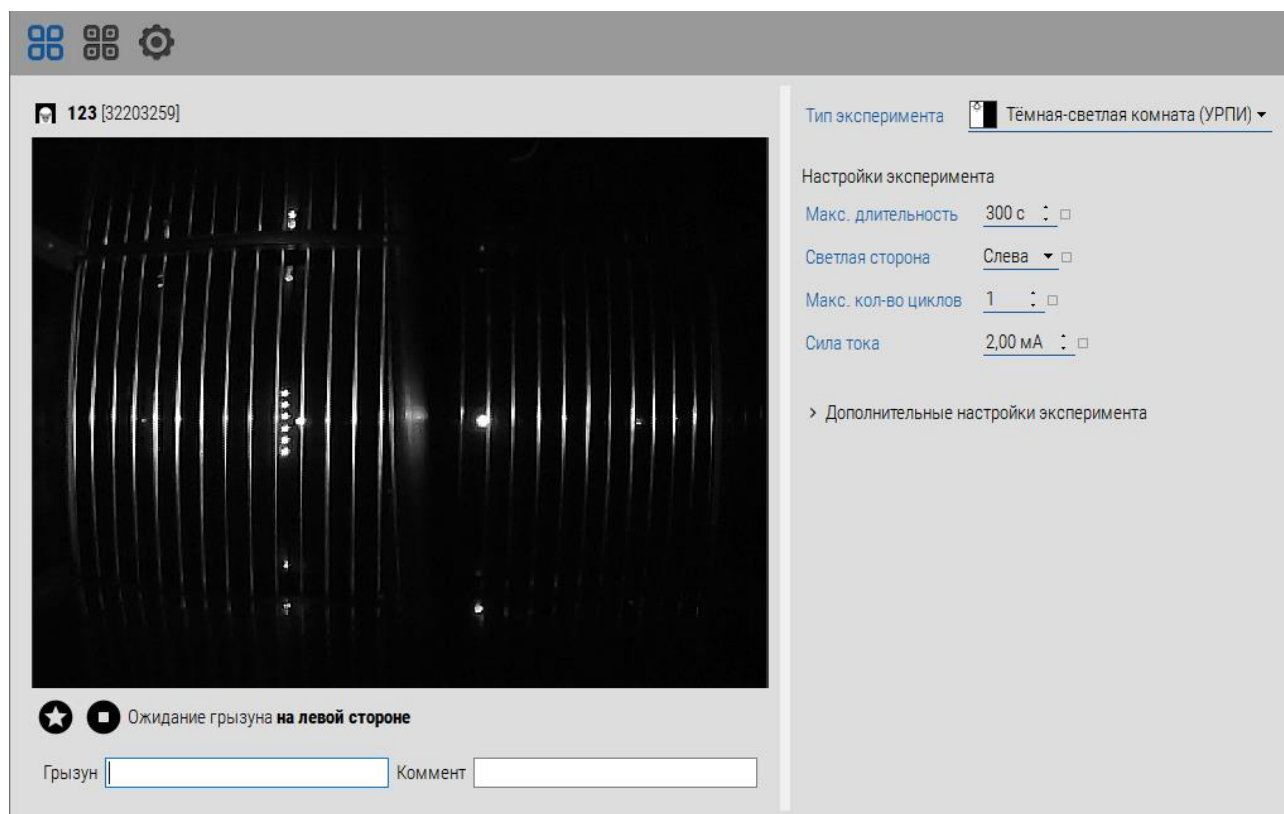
123 [32203259]

Тип эксперимента Тёмная-светлая комната (УРПИ)

Настройки эксперимента

Макс. длительность 300 с

Светлая сторона Слева

Макс. кол-во циклов 1

Сила тока 2,00 мА

› Дополнительные настройки эксперимента

Ожидание грызуна **на левой стороне**

Грызун

Коммент